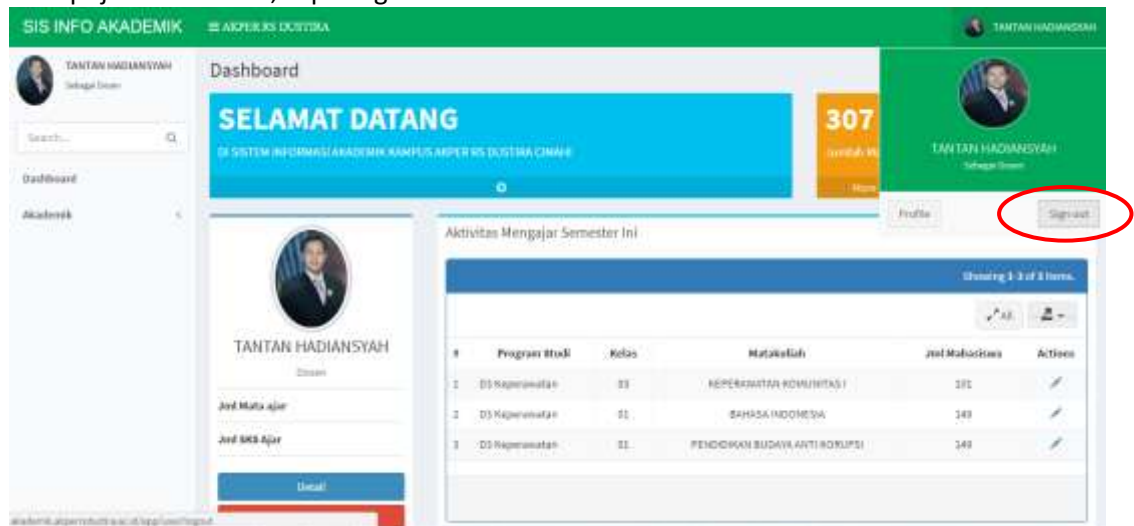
SIS INFO AKADEMIK ≡ AKPER RS DUSTIRA

TANTAN HADIANSYAH

TANTAN HADIANSYAH
Sebagai Dosen

Search...

Dashboard

Akademik

Dashboard

SELAMAT DATANG
DI SISTEM INFORMASI AKADEMIK KAMPUS AKPER RS DUSTIRA CIMAHI

307
Jumlah M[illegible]
More

TANTAN HADIANSYAH
Sebagai Dosen

Profile
Sign out

TANTAN HADIANSYAH
Dosen

Jml Mata ajar
Jml SKS Ajar

Detail

Aktivitas Mengajar Semester Ini

Showing 1-3 of 3 items.

All

| # | Program Studi | Kelas | Matakuliah | Jml Mahasiswa | Actions |
|---|---|---|---|---|---|
| 1 | D3 Keperawatan | 03 | KEPERAWATAN KOMUNITAS I | 101 | |
| 2 | D3 Keperawatan | 01 | BAHASA INDONESIA | 149 | |
| 3 | D3 Keperawatan | 01 | PENDIDIKAN BUDAYA ANTI KORUPSI | 149 | |

akademik.akperrsdustira.ac.id/app/user/logout